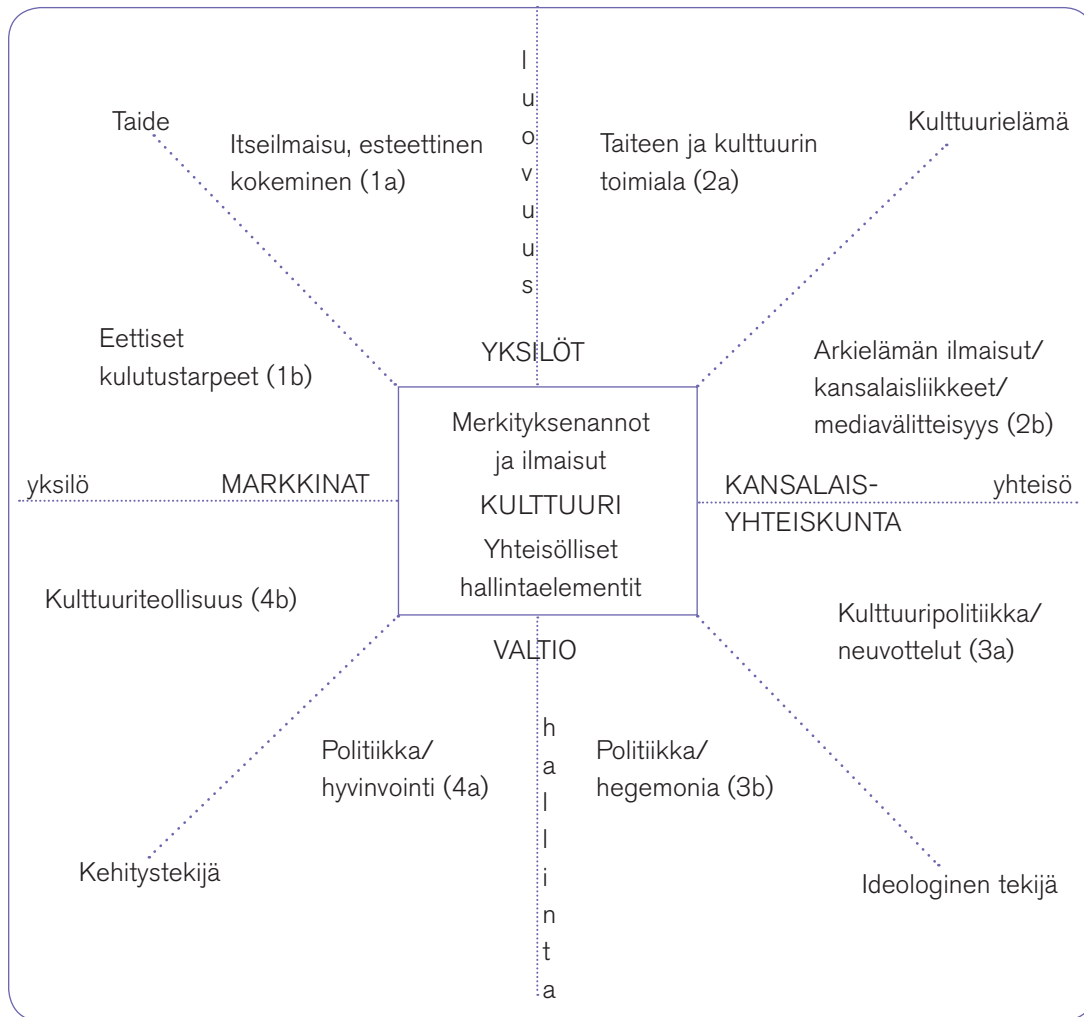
luovuus

Taide

Itseilmaisu, esteettinen kokeminen (1a)

Taiteen ja kulttuurin toimiala (2a)

Kulttuurielämä

Eettiset kulutustarpeet (1b)

YKSILÖT

Arkielämän ilmaisut/ kansalaisliikkeet/ mediavälitteisyys (2b)

Merkityksenannot ja ilmaisut

KULTTUURI

Yhteisölliset hallintaelementit

yksilö

MARKKINAT

KANSALAIS-YHTEISKUNTA

yhteisö

Kulttuuriteollisuus (4b)

Kulttuuripolitiikka/ neuvottelut (3a)

VALTIO

Politiikka/ hyvinvointi (4a)

Politiikka/ hegemonia (3b)

Kehitystekijä

Ideologinen tekijä

hallinta